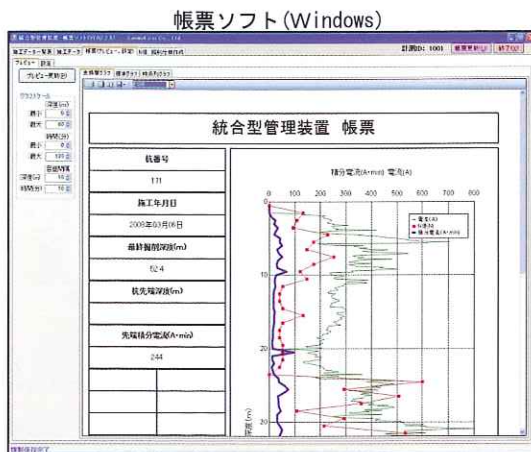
帳票ソフト(Windows)

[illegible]

計測ID: 1001 帳票更新 終了

施工データ一覧表 施工データ 帳票(プレビュー・印刷) 保存 既存行作成

プレビュー 設定

プレビュー更新

グラフスケール
深度(m)
最小 0
最大 60
時間(分)
最小 0
最大 100
電流(A)
深度(m) 10
時間(分) 10

統合型管理装置 帳票

杭番号
111
施工年月日
2009年03月06日
最終掘削深度(m)
52.4
杭先端深度(m)

先端積分電流(A・min)
244

積分電流(A・min) 電流(A)

0 100 200 300 400 500 600 700 800

電流(A)
積分電流
積分電流(A・min)

10
20
30

深度(m)

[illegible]